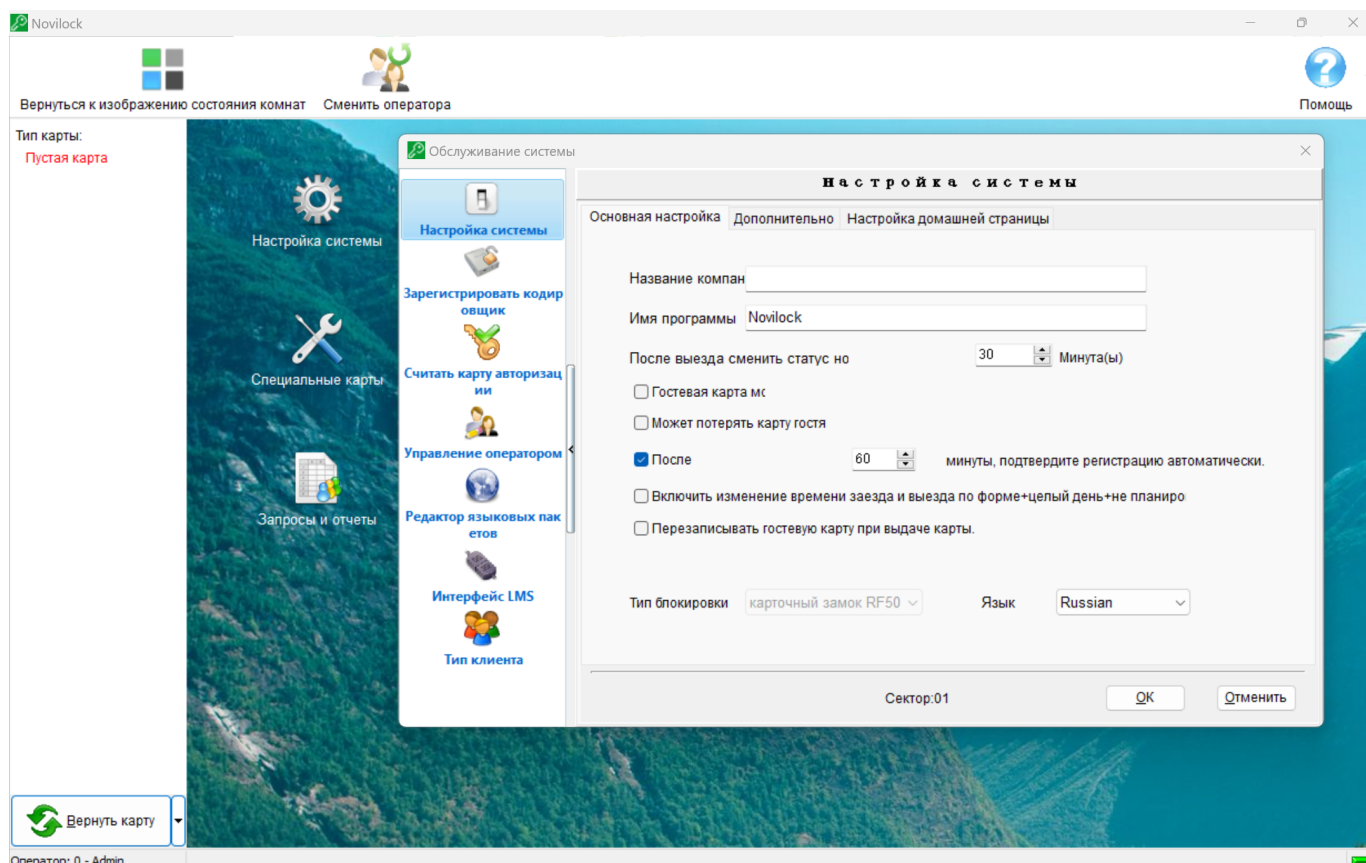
Novilock

Вернуться к изображению состояния комнат

Сменить оператора

Помощь

Тип карты:

Пустая карта

Настройка системы

Специальные карты

Запросы и отчеты

Вернуть карту

Оператор: 0 - Admin

Обслуживание системы

Настройка системы

Зарегистрировать кодировщик

Считать карту авторизации

Управление оператором

Редактор языковых пакетов

Интерфейс LMS

Тип клиента

Настройка системы

Основная настройка | Дополнительно | Настройка домашней страницы

Название компан

Имя программы Novilock

После выезда сменить статус но 30 Минута(ы)

Гостевая карта мс

Может потерять карту гостя

После 60 минуты, подтвердите регистрацию автоматически.

Включить изменение времени заезда и выезда по форме+целый день+не планиро

Перезаписывать гостевую карту при выдаче карты.

Тип блокировки карточный замок RF50

Язык Russian

Сектор:01

OK

Отменить